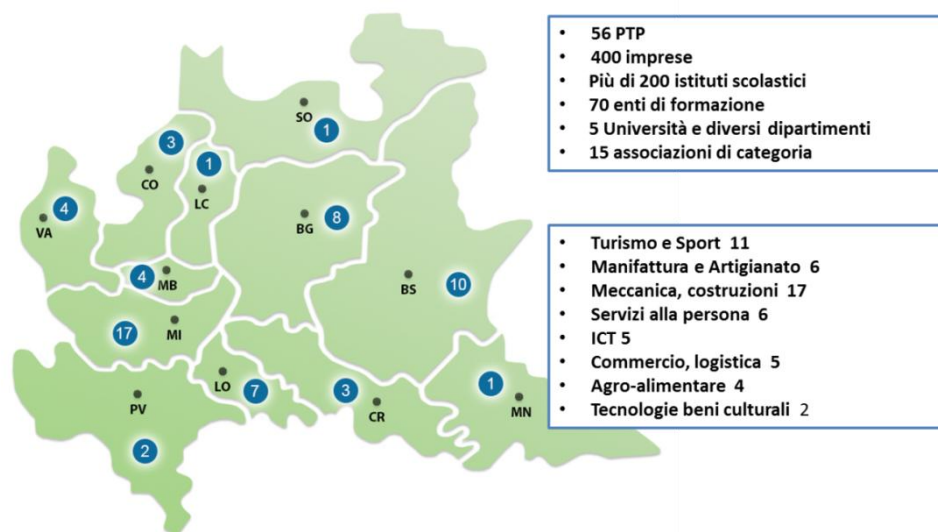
SO 1
CO 3
LC 1
VA 4
BG 8
MB 4
BS 10
MI 17
LO 7
CR 3
MN 1
PV 2

- 56 PTP
- 400 imprese
- Più di 200 istituti scolastici
- 70 enti di formazione
- 5 Università e diversi dipartimenti
- 15 associazioni di categoria

- Turismo e Sport 11
- Manifattura e Artigianato 6
- Meccanica, costruzioni 17
- Servizi alla persona 6
- ICT 5
- Commercio, logistica 5
- Agro-alimentare 4
- Tecnologie beni culturali 2